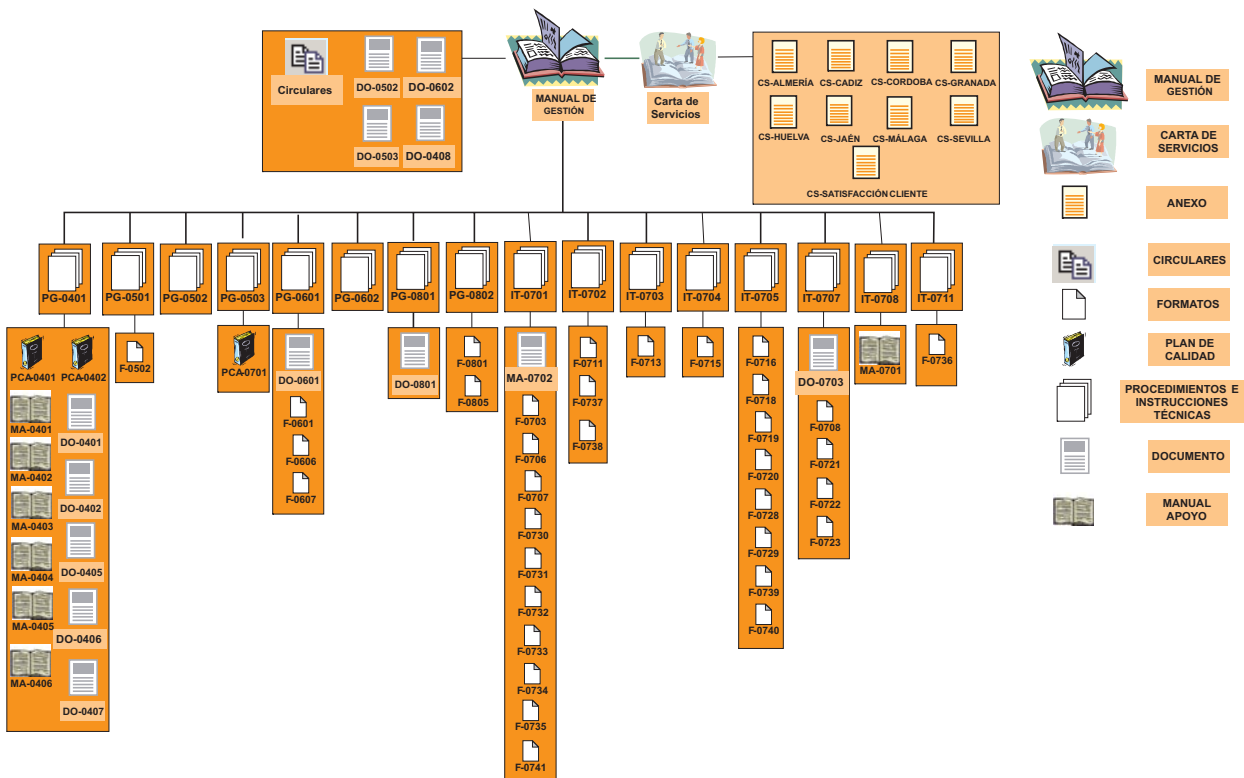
Circulares
DO-0502
DO-0602
DO-0503
DO-0408

MANUAL DE GESTIÓN

Carta de Servicios

CS-ALMERÍA
CS-CADIZ
CS-CORDOBA
CS-GRANADA
CS-HUELVA
CS-JAÉN
CS-MÁLAGA
CS-SEVILLA
CS-SATISFACCIÓN CLIENTE

MANUAL DE GESTIÓN
CARTA DE SERVICIOS
ANEXO
CIRCULARES
FORMATOS
PLAN DE CALIDAD
PROCEDIMIENTOS E INSTRUCCIONES TÉCNICAS
DOCUMENTO
MANUAL APOYO

PG-0401
PCA-0401
PCA-0402
MA-0401
DO-0401
MA-0402
DO-0402
MA-0403
MA-0404
DO-0405
MA-0405
DO-0406
MA-0406
DO-0407

PG-0501
F-0502

PG-0502

PG-0503
PCA-0701

PG-0601
DO-0601
F-0601
F-0606
F-0607

PG-0602

PG-0801
DO-0801

PG-0802
F-0801
F-0805

IT-0701
MA-0702
F-0703
F-0706
F-0707
F-0730
F-0731
F-0732
F-0733
F-0734
F-0735
F-0741

IT-0702
F-0711
F-0737
F-0738

IT-0703
F-0713

IT-0704
F-0715

IT-0705
F-0716
F-0718
F-0719
F-0720
F-0728
F-0729
F-0739
F-0740

IT-0707
DO-0703
F-0708
F-0721
F-0722
F-0723

IT-0708
MA-0701

IT-0711
F-0736